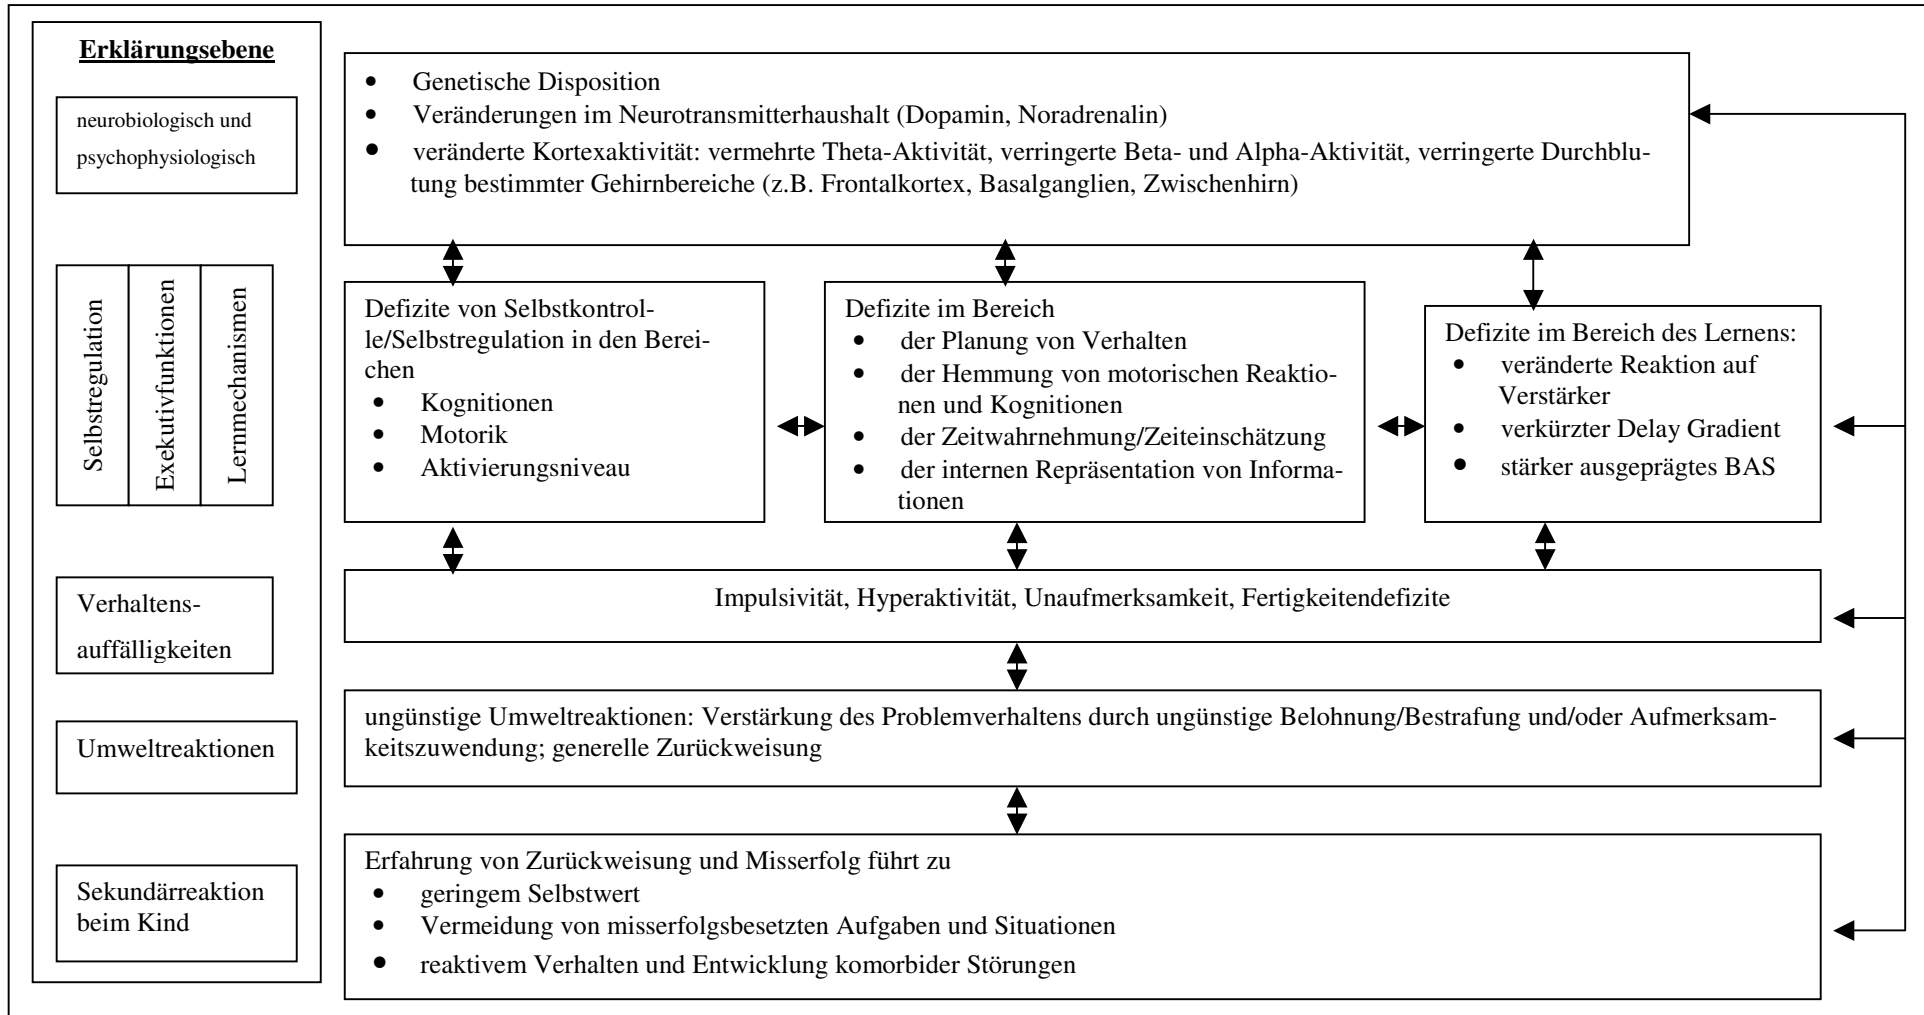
Erklärungsebene

neurobiologisch und psychophysiologisch

Selbstregulation

Exekutivfunktionen

Lernmechanismen

Verhaltensauffälligkeiten

Umweltreaktionen

Sekundärreaktion beim Kind

- Genetische Disposition
- Veränderungen im Neurotransmitterhaushalt (Dopamin, Noradrenalin)
- veränderte Kortexaktivität: vermehrte Theta-Aktivität, verringerte Beta- und Alpha-Aktivität, verringerte Durchblutung bestimmter Gehirnbereiche (z.B. Frontalkortex, Basalganglien, Zwischenhirn)

Defizite von Selbstkontrolle/Selbstregulation in den Bereichen
- Kognitionen
- Motorik
- Aktivierungsniveau

Defizite im Bereich
- der Planung von Verhalten
- der Hemmung von motorischen Reaktionen und Kognitionen
- der Zeitwahrnehmung/Zeiteinschätzung
- der internen Repräsentation von Informationen

Defizite im Bereich des Lernens:
- veränderte Reaktion auf Verstärker
- verkürzter Delay Gradient
- stärker ausgeprägtes BAS

Impulsivität, Hyperaktivität, Unaufmerksamkeit, Fertigkeitendefizite

ungünstige Umweltreaktionen: Verstärkung des Problemverhaltens durch ungünstige Belohnung/Bestrafung und/oder Aufmerksamkeitszuwendung; generelle Zurückweisung

Erfahrung von Zurückweisung und Misserfolg führt zu
- geringem Selbstwert
- Vermeidung von misserfolgsbesetzten Aufgaben und Situationen
- reaktivem Verhalten und Entwicklung komorbider Störungen